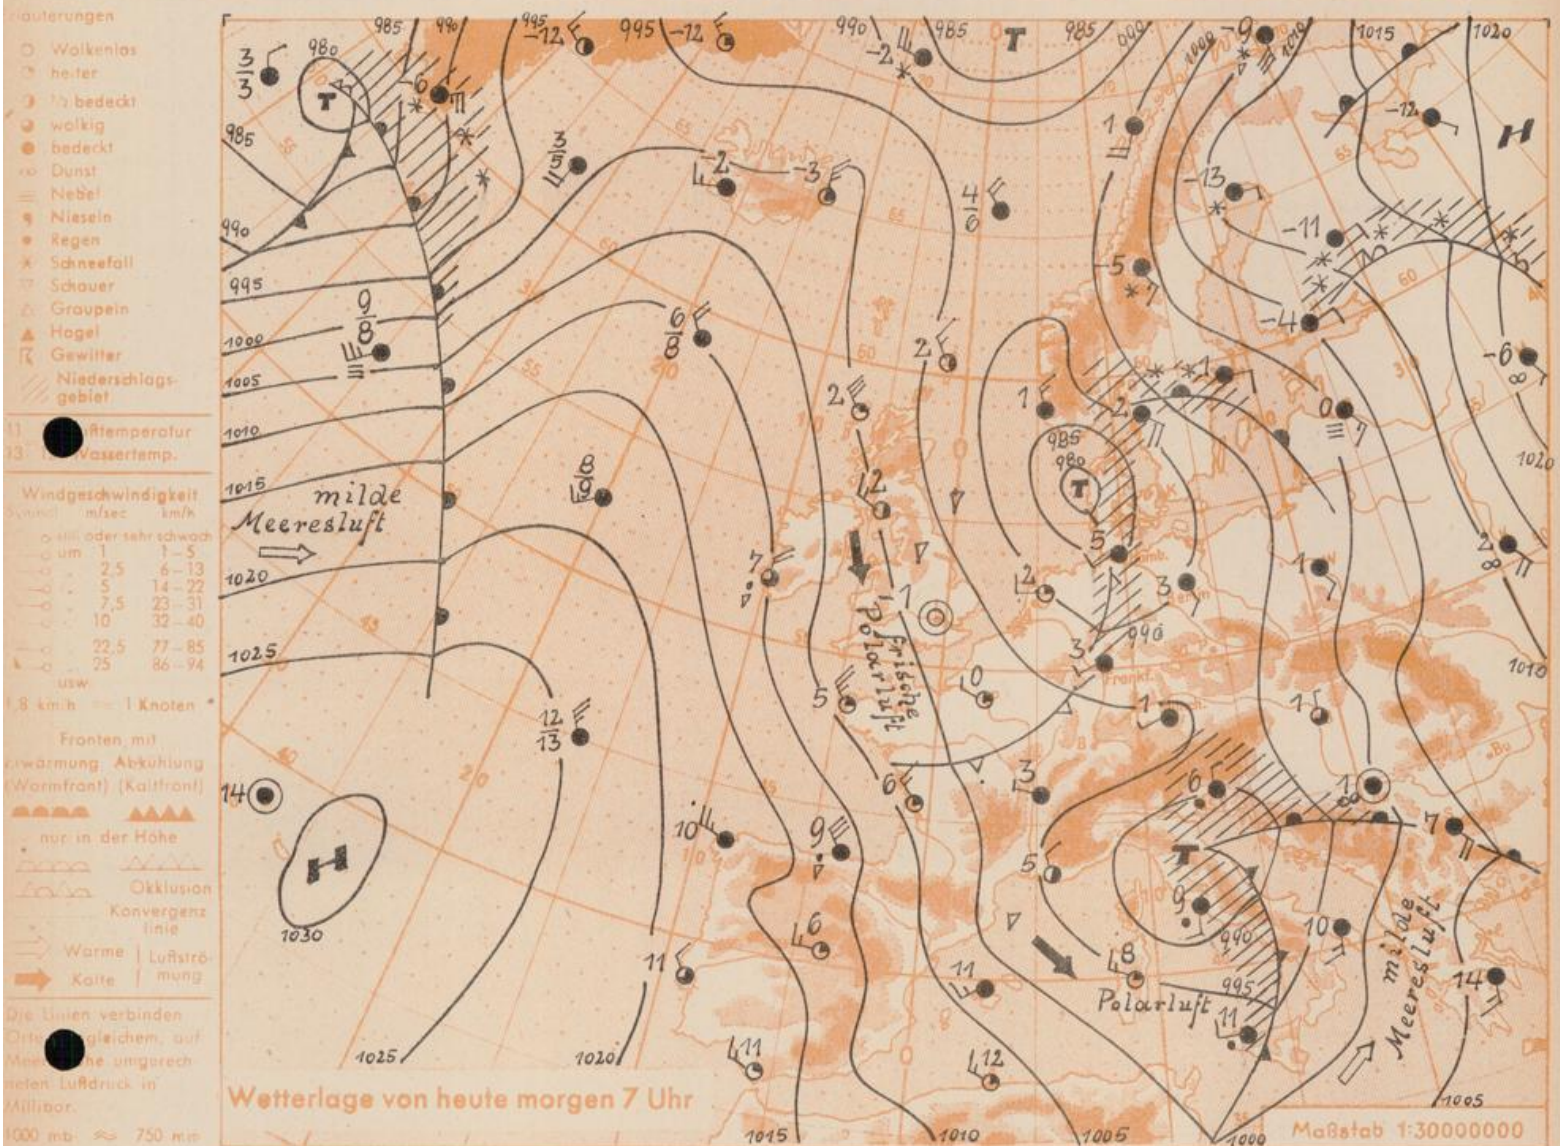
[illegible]läuterungen
wolkenlos
heiter
½ bedeckt
wolkig
bedeckt
Dunst
Nebel
Nieseln
Regen
Schneefall
Schauer
Graupeln
Hagel
Gewitter
Niederschlagsgebiet
11 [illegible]fttemperatur
13 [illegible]Wassertemp.
Windgeschwindigkeit
Symbol m/sec km/h
still oder sehr schwach
um 1 1–5
2,5 6–13
5 14–22
7,5 23–31
10 32–40
22,5 77–85
25 86–94
usw
1,8 km/h = 1 Knoten
Fronten mit
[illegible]wärmung Abkühlung
(Warmfront) (Kaltfront)
nur in der Höhe
Okklusion
Konvergenzlinie
Warme | Luftströ-
Kalte | mung
Die Linien verbinden
Orte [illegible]gleichem auf
Mee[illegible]he umgerech
neten Luftdruck in
Millibar.
1000 mb ≈ 750 mm

Wetterlage von heute morgen 7 Uhr
Maßstab 1:30000000

milde Meeresluft
frische Polarluft
Polarluft
milde Meeresluft
T
T
T
T
H
H
985 990 995 995 990 985 985 990 1000 1010 1015 1020
980 985 990 995 1000 1005 1010 1015 1020 1025 1030
1025 1020 1015 1010 1005 1000 995 990 985 980 1020 1010 1005
$\frac{3}{3}$ 6 -12 -12 -2 -9 -12 1 $\frac{3}{5}$ -2 -3 $\frac{4}{6}$ -13 -11 -5 -4 -6 $\frac{9}{8}$ $\frac{6}{8}$ 2 2 1 -1 2 0 $\frac{8}{9}$ 2 5 3 2 1 7 0 1 3 12 $\frac{12}{13}$ 5 6 3 1 6 1 7 14 10 9 5 9 10 6 11 11 8 14 11 11 12 -2 -1